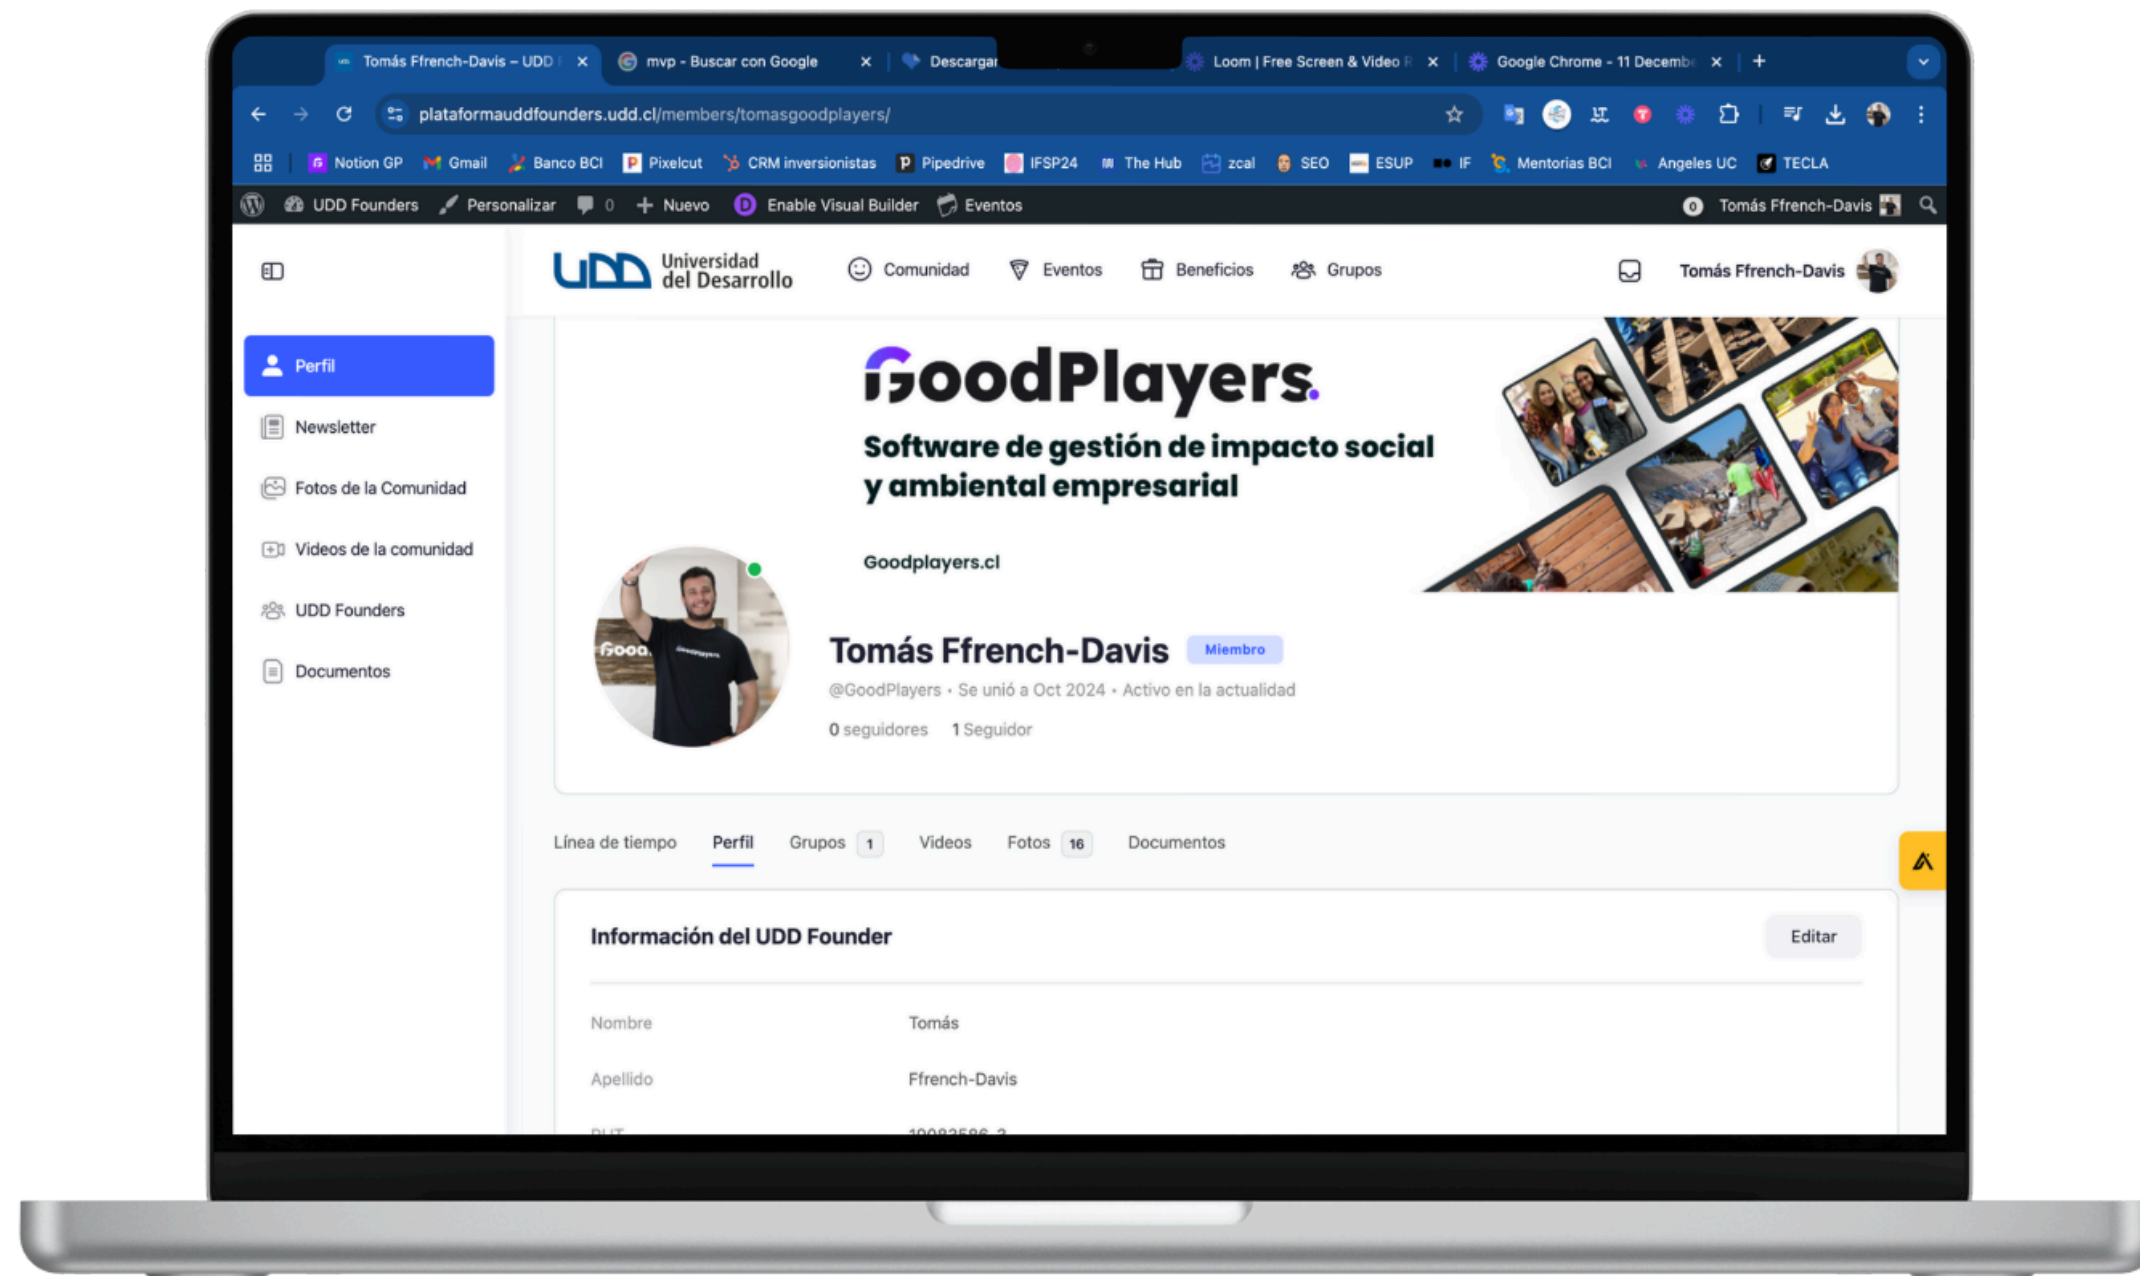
Tomás Ffrench-Davis – UDD | ×
mvp - Buscar con Google ×
Descargar
Loom | Free Screen & Video R ×
Google Chrome - 11 Decemb ×
+

plataformauddfounders.udd.cl/members/tomasgoodplayers/

Notion GP | Gmail | Banco BCI | Pixelcut | CRM inversionistas | Pipedrive | IFSP24 | The Hub | zcal | SEO | ESUP | IF | Mentorias BCI | Angeles UC | TECLA

UDD Founders | Personalizar | 0 | Nuevo | Enable Visual Builder | Eventos | Tomás Ffrench-Davis

UDD Universidad del Desarrollo
Comunidad | Eventos | Beneficios | Grupos | Tomás Ffrench-Davis

Perfil
Newsletter
Fotos de la Comunidad
Videos de la comunidad
UDD Founders
Documentos

GoodPlayers.
Software de gestión de impacto social y ambiental empresarial
Goodplayers.cl

Tomás Ffrench-Davis Miembro
@GoodPlayers • Se unió a Oct 2024 • Activo en la actualidad
0 seguidores 1 Seguidor

Línea de tiempo | Perfil | Grupos 1 | Videos | Fotos 16 | Documentos

Información del UDD Founder
Editar

| Nombre | Tomás |
|---|---|
| Apellido | Ffrench-Davis |
| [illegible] | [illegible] |